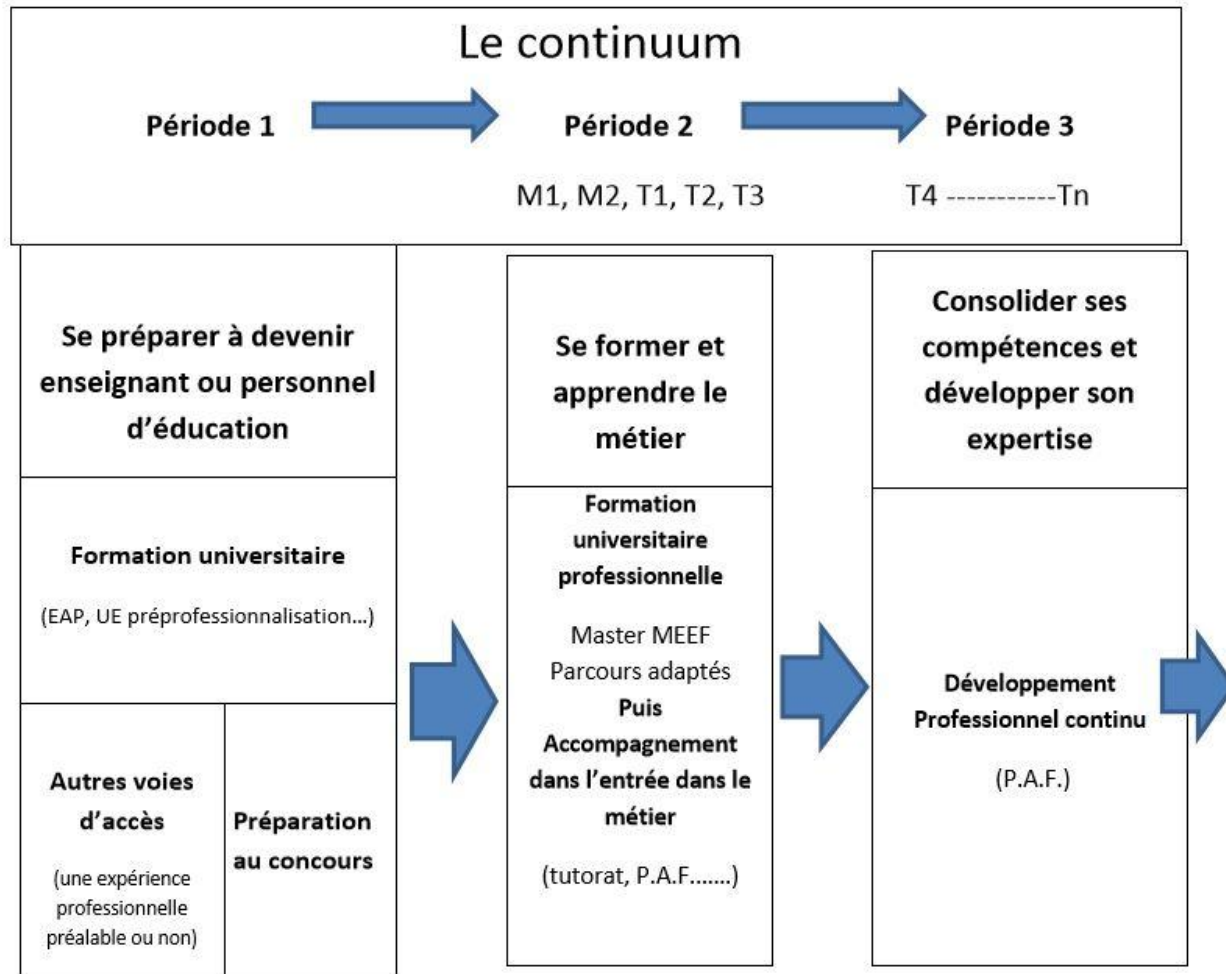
Le continuum

Période 1

Période 2

M1, M2, T1, T2, T3

Période 3

T4 -----------Tn

Se préparer à devenir enseignant ou personnel d'éducation

Formation universitaire

(EAP, UE préprofessionnalisation...)

Autres voies d'accès

(une expérience professionnelle préalable ou non)

Préparation au concours

Se former et apprendre le métier

Formation universitaire professionnelle

Master MEEF
Parcours adaptés
Puis
Accompagnement dans l'entrée dans le métier

(tutorat, P.A.F.......)

Consolider ses compétences et développer son expertise

Développement Professionnel continu

(P.A.F.)